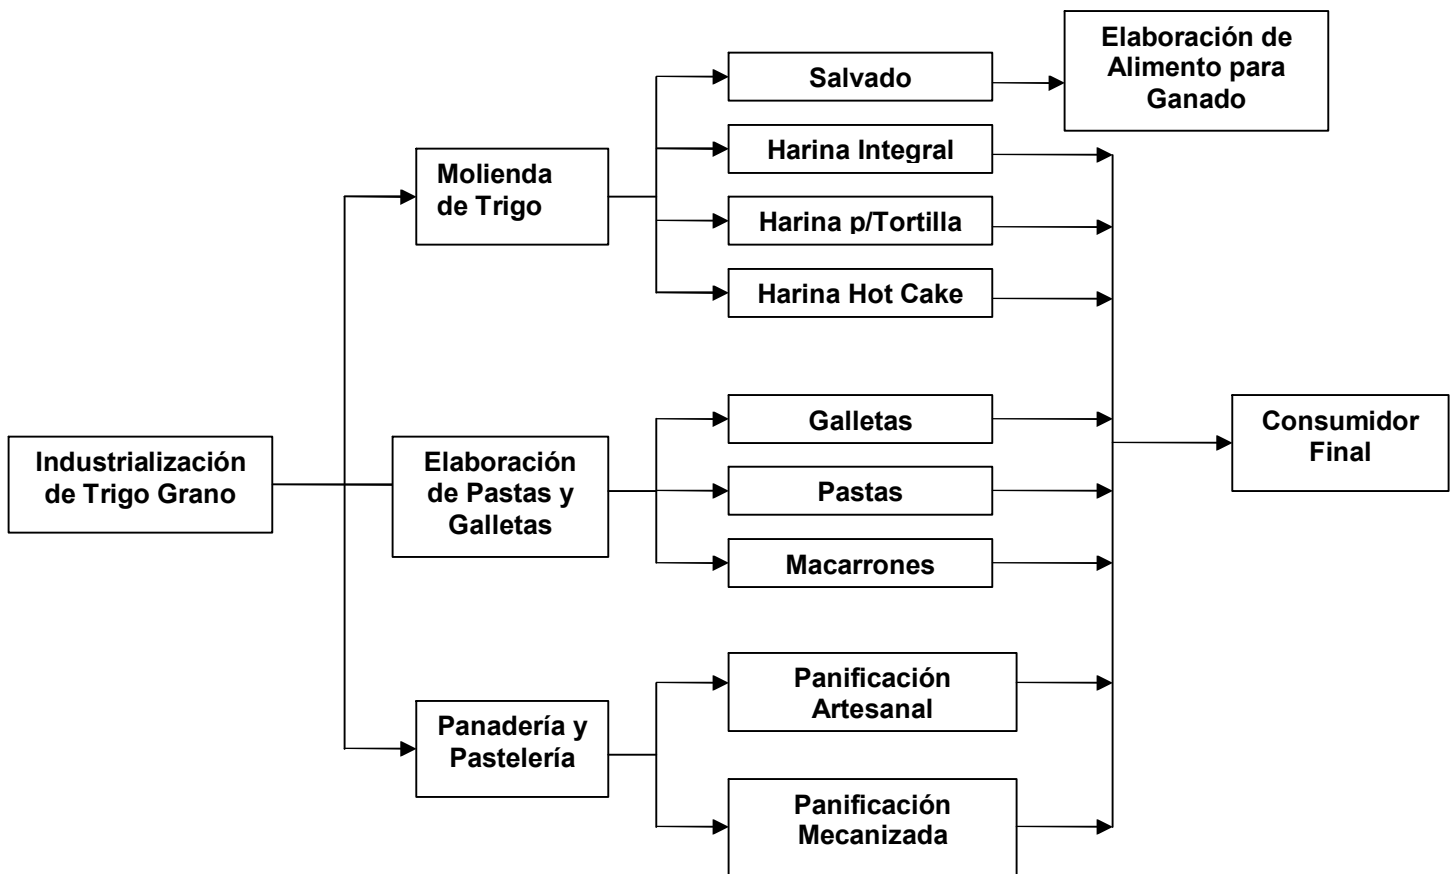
Industrialización de Trigo Grano

Molienda de Trigo

Salvado

Elaboración de Alimento para Ganado

Harina Integral

Harina p/Tortilla

Harina Hot Cake

Elaboración de Pastas y Galletas

Galletas

Pastas

Macarrones

Panadería y Pastelería

Panificación Artesanal

Panificación Mecanizada

Consumidor Final